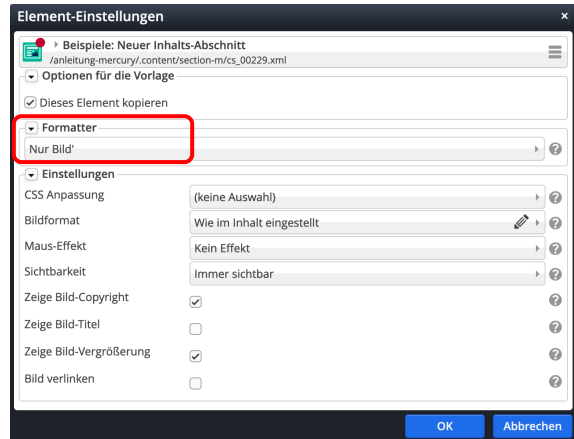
Element-Einstellungen

×

Beispiele: Neuer Inhalts-Abschnitt
/anleitung-mercury/.content/section-m/cs_00229.xml

Optionen für die Vorlage

Dieses Element kopieren

Formatter

Nur Bild'

Einstellungen

| CSS Anpassung | (keine Auswahl) |
|---|---|
| Bildformat | Wie im Inhalt eingestellt |
| Maus-Effekt | Kein Effekt |
| Sichtbarkeit | Immer sichtbar |
| Zeige Bild-Copyright | ✓ |
| Zeige Bild-Titel | |
| Zeige Bild-Vergrößerung | ✓ |
| Bild verlinken | |

OK Abbrechen